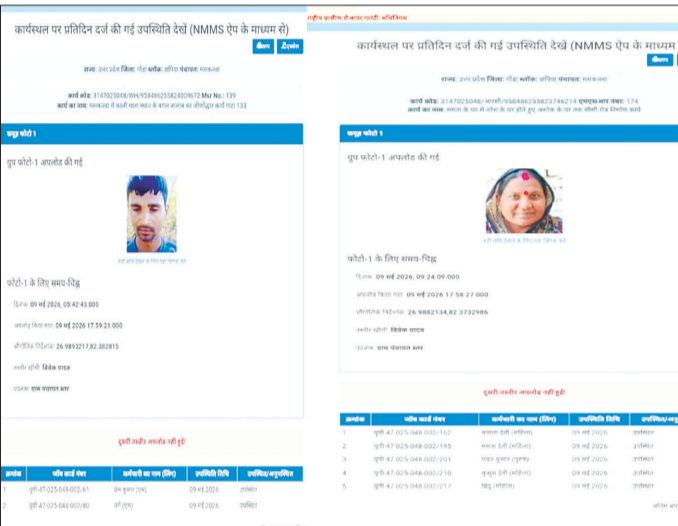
कार्यस्थल पर प्रतिदिन दर्ज की गई उपस्थिति देखें (NMMS ऐप के माध्यम से)

वीडियो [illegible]

राज्य: उत्तर प्रदेश जिला: गोंडा ब्लॉक: छपिया पंचायत: मसकनवा

कार्य कोड: 3147025048/WH/958486255824009672 Mr No.: 139
कार्य का नाम: मसकनवा में बलरी खाता स्थान के बगल तालाब का सौंदर्यीकरण कार्य एवं 133

समूह फोटो 1

ग्रुप फोटो-1 अपलोड की गई

फोटो-1 के लिए समय-चिह्न

दिनांक: 09 मई 2026, 05:42:43.000

अपलोड किया गया: 09 मई 2026 17:59:21.000

भौगोलिक निर्देशांक: 26.9853217,82.382815

तस्वीर खींची: विवेक यादव

पता: ग्राम पंचायत भवन

दूसरी तस्वीर अपलोड नहीं हुई

| क्रमांक | जॉब कार्ड नंबर | कर्मचारी का नाम (लिंग) | उपस्थिति तिथि | उपस्थित/अनुपस्थित |
|---|---|---|---|---|
| 1 | यूपी-47-025-048-002/61 | प्रेम कुमार (पुरुष) | 09 मई 2026 | उपस्थित |
| 2 | यूपी-47-025-048-002/80 | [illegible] | 09 मई 2026 | उपस्थित |

राष्ट्रीय ग्रामीण रोजगार गारंटी अधिनियम

कार्यस्थल पर प्रतिदिन दर्ज की गई उपस्थिति देखें (NMMS ऐप के माध्यम

वीडियो

राज्य: उत्तर प्रदेश जिला: गोंडा ब्लॉक: छपिया पंचायत: मसकनवा

कार्य कोड: 3147025048/आरसी/958486255823746214 एमएसआर नंबर: 174
कार्य का नाम: मसकनवा में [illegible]

समूह फोटो 1

ग्रुप फोटो-1 अपलोड की गई

फोटो-1 के लिए समय-चिह्न

दिनांक: 09 मई 2026, 09:24:09.000

अपलोड किया गया: 09 मई 2026 17:58:27.000

भौगोलिक निर्देशांक: 26.9882134,82.3732986

तस्वीर खींची: विवेक यादव

पता: ग्राम पंचायत भवन

दूसरी तस्वीर अपलोड नहीं हुई

| क्रमांक | जॉब कार्ड नंबर | कर्मचारी का नाम (लिंग) | उपस्थिति तिथि | उपस्थित/अनु |
|---|---|---|---|---|
| 1 | यूपी-47-025-048-002/162 | कमला देवी (महिला) | 09 मई 2026 | उपस्थित |
| 2 | यूपी-47-025-048-002/195 | ममता देवी (महिला) | 09 मई 2026 | उपस्थित |
| 3 | यूपी-47-025-048-002/201 | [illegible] (पुरुष) | 09 मई 2026 | उपस्थित |
| 4 | यूपी-47-025-048-002/210 | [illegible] (महिला) | 09 मई 2026 | उपस्थित |
| 5 | यूपी-47-025-048-002/217 | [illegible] (महिला) | 09 मई 2026 | उपस्थित |